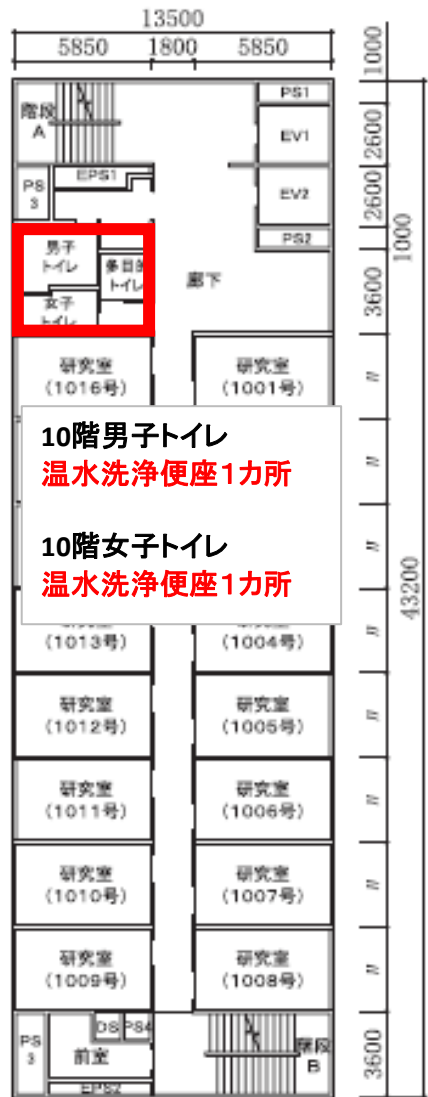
13500

5850 1800 5850

1000

PS1

階段 A

2600

EV1

PS 3

EPS1

2600

EV2

1000

PS2

男子 トイレ

多目的 トイレ

廊下

女子 トイレ

3600

研究室 (1016号)

研究室 (1001号)

10階男子トイレ
温水洗浄便座1カ所

10階女子トイレ
温水洗浄便座1カ所

(1013号)

(1004号)

43200

研究室 (1012号)

研究室 (1005号)

研究室 (1011号)

研究室 (1006号)

研究室 (1010号)

研究室 (1007号)

研究室 (1009号)

研究室 (1008号)

PS 3

DS

PS4

前室

EPS2

階段 B

3600